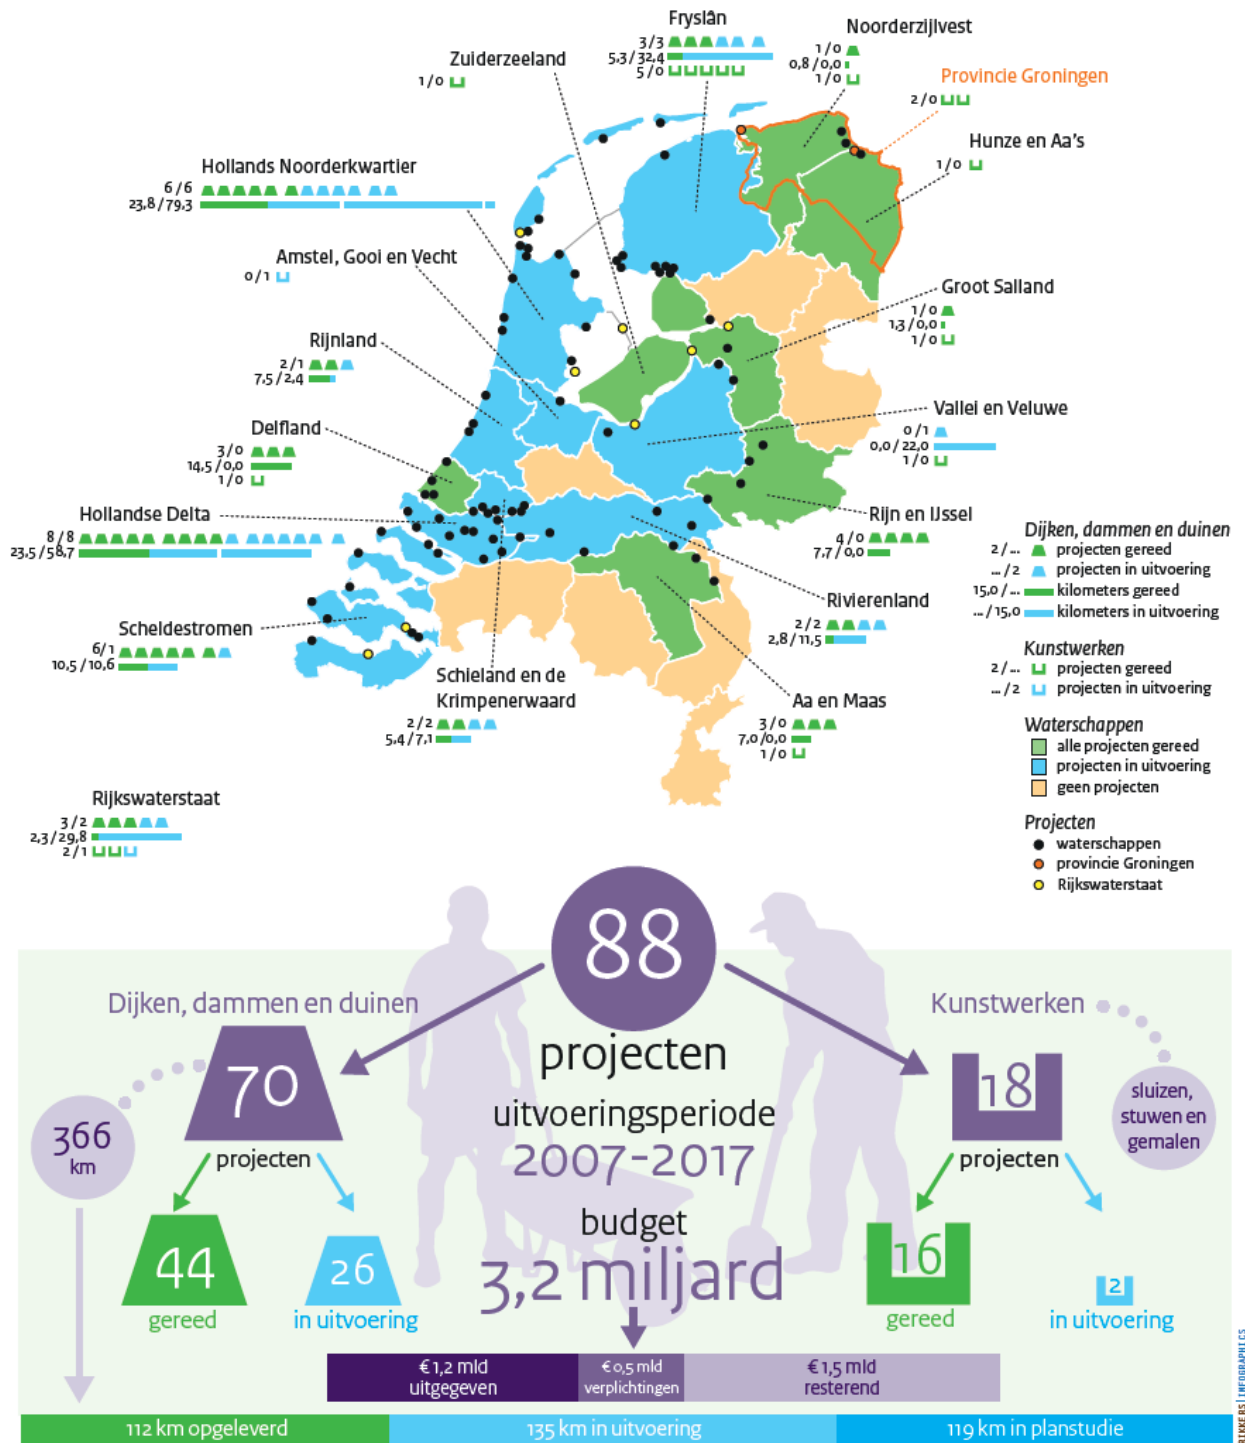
Fryslân
3/3
5,3/32,4
5/0

Noorderzijlvest
1/0
0,8/0,0
1/0

Zuiderzeeland
1/0

Provincie Groningen
2/0

Hunze en Aa's
1/0

Hollands Noorderkwartier
6/6
23,8/79,3

Amstel, Gooi en Vecht
0/1

Groot Salland
1/0
1,3/0,0
1/0

Rijnland
2/1
7,5/2,4

Vallei en Veluwe
0/1
0,0/22,0
1/0

Delfland
3/0
14,5/0,0
1/0

Hollandse Delta
8/8
23,5/58,7

Rijn en IJssel
4/0
7,7/0,0

Rivierenland
2/2
2,8/11,5

Scheldestromen
6/1
10,5/10,6

Schieland en de Krimpenerwaard
2/2
5,4/7,1

Aa en Maas
3/0
7,0/0,0
1/0

Rijkswaterstaat
3/2
2,3/29,8
2/1

Dijken, dammen en duinen
2/... projecten gereed
.../2 projecten in uitvoering
15,0/... kilometers gereed
.../15,0 kilometers in uitvoering

Kunstwerken
2/... projecten gereed
.../2 projecten in uitvoering

Waterschappen
alle projecten gereed
projecten in uitvoering
geen projecten

Projecten
waterschappen
provincie Groningen
Rijkswaterstaat

88
projecten
uitvoeringsperiode
2007-2017
budget
3,2 miljard

Dijken, dammen en duinen
366 km
70
projecten
44
gereed
26
in uitvoering

Kunstwerken
sluizen, stuwen en gemalen
18
projecten
16
gereed
2
in uitvoering

€ 1,2 mld uitgegeven
€ 0,5 mld verplichtingen
€ 1,5 mld resterend

112 km opgeleverd
135 km in uitvoering
119 km in planstudie

RIKKERS | INFOGRAPHICS